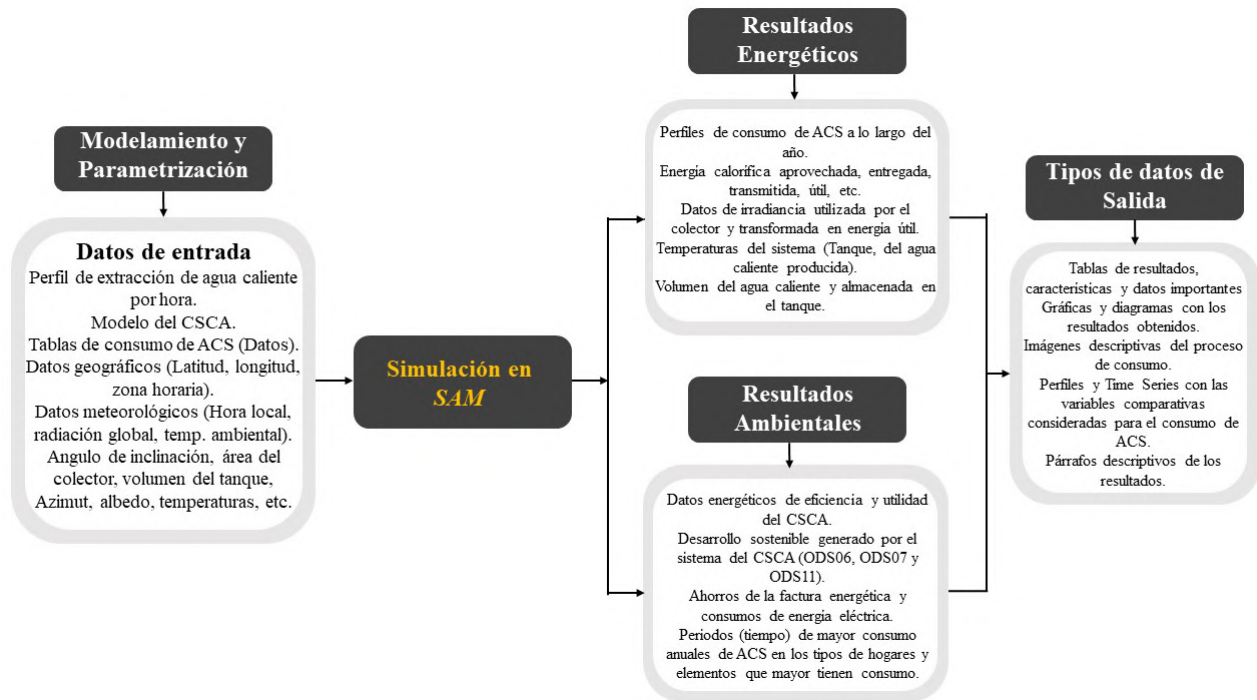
Modelamiento y Parametrización

Datos de entrada
Perfil de extracción de agua caliente por hora.
Modelo del CSCA.
Tablas de consumo de ACS (Datos).
Datos geográficos (Latitud, longitud, zona horaria).
Datos meteorológicos (Hora local, radiación global, temp. ambiental).
Angulo de inclinación, área del colector, volumen del tanque, Azimut, albedo, temperaturas, etc.

Simulación en SAM

Resultados Energéticos

Perfiles de consumo de ACS a lo largo del año.
Energia calorifica aprovechada, entregada, transmitida, útil, etc.
Datos de irradiancia utilizada por el colector y transformada en energía útil.
Temperaturas del sistema (Tanque, del agua caliente producida).
Volumen del agua caliente y almacenada en el tanque.

Resultados Ambientales

Datos energéticos de eficiencia y utilidad del CSCA.
Desarrollo sostenible generado por el sistema del CSCA (ODS06, ODS07 y ODS11).
Ahorros de la factura energética y consumos de energía eléctrica.
Periodos (tiempo) de mayor consumo anuales de ACS en los tipos de hogares y elementos que mayor tienen consumo.

Tipos de datos de Salida

Tablas de resultados, características y datos importantes
Gráficas y diagramas con los resultados obtenidos.
Imágenes descriptivas del proceso de consumo.
Perfiles y Time Series con las variables comparativas consideradas para el consumo de ACS.
Párrafos descriptivos de los resultados.